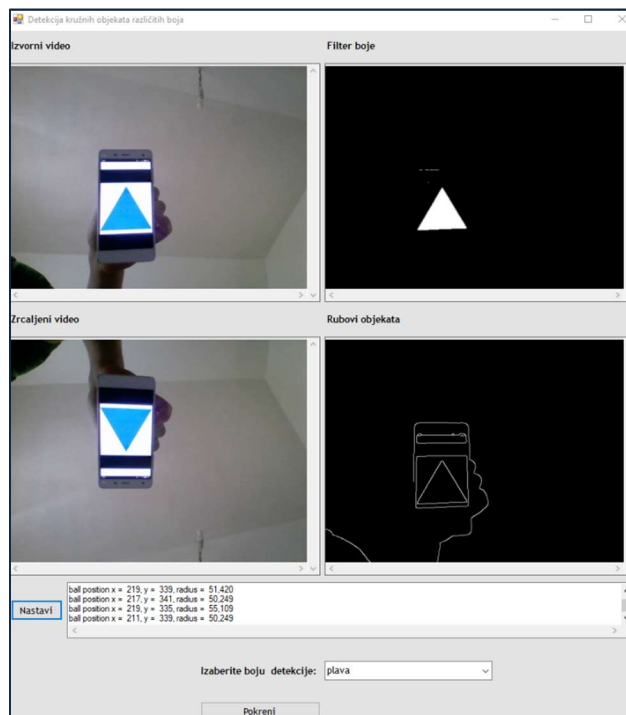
Detekcija kružnih objekata različitih boja

Izvorni video

Filter boje

Zrcaljeni video

Rubovi objekata

Nastavi

ball position x = 219, y = 339, radius = 51,420
ball position x = 217, y = 341, radius = 50,249
ball position x = 219, y = 335, radius = 55,109
ball position x = 211, y = 339, radius = 50,249

Izaberite boju detekcije: plava

Pokreni